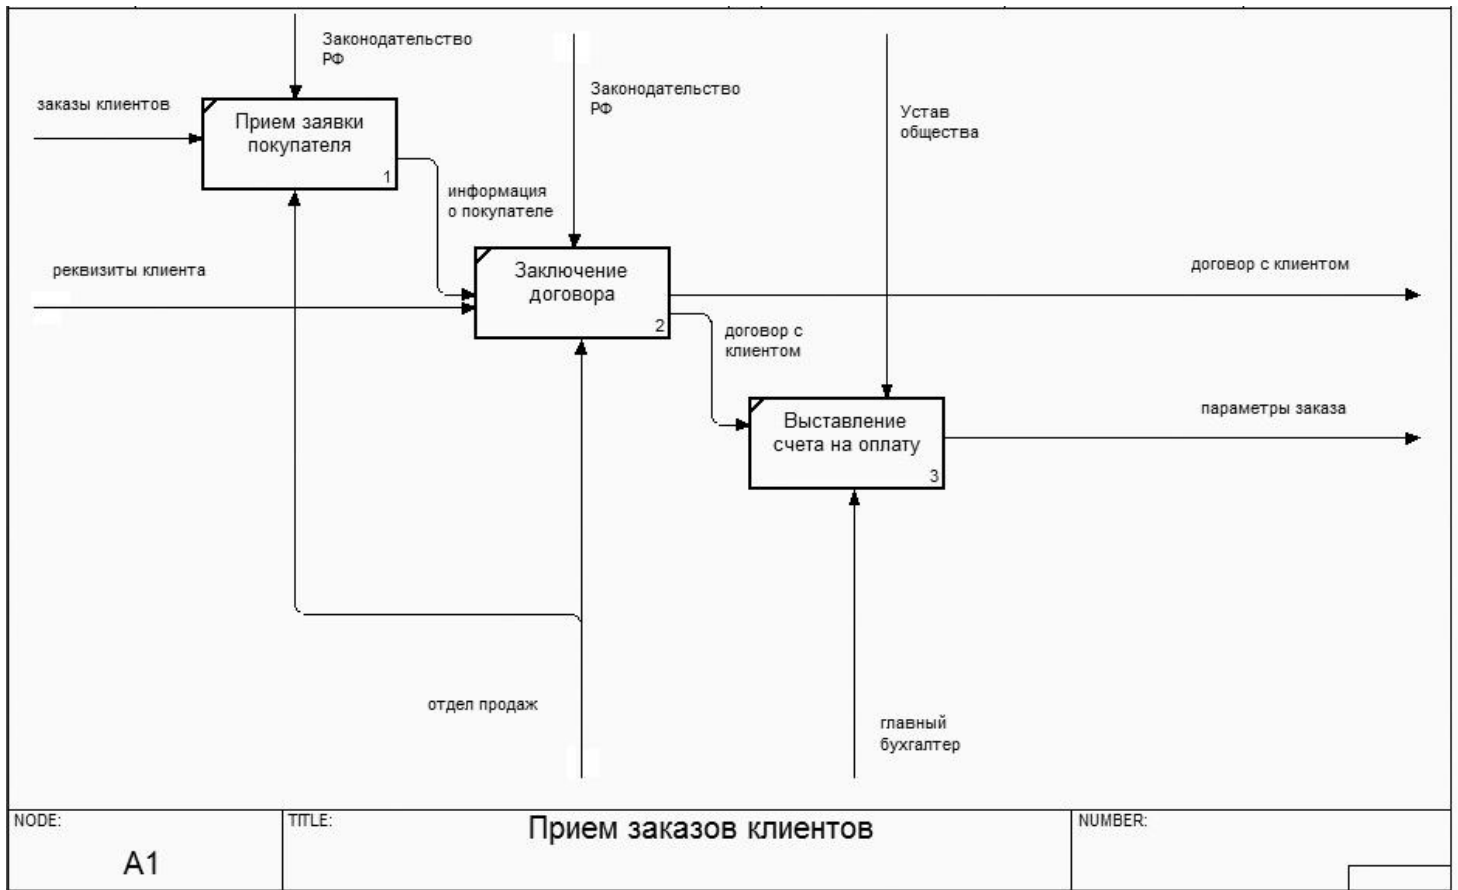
Законодательство РФ

заказы клиентов

Прием заявки покупателя

1

Законодательство РФ

Устав общества

информация о покупателе

реквизиты клиента

Заключение договора

2

договор с клиентом

договор с клиентом

Выставление счета на оплату

3

параметры заказа

отдел продаж

главный бухгалтер

| NODE: A1 | TITLE: Прием заказов клиентов | NUMBER: |
|---|---|---|